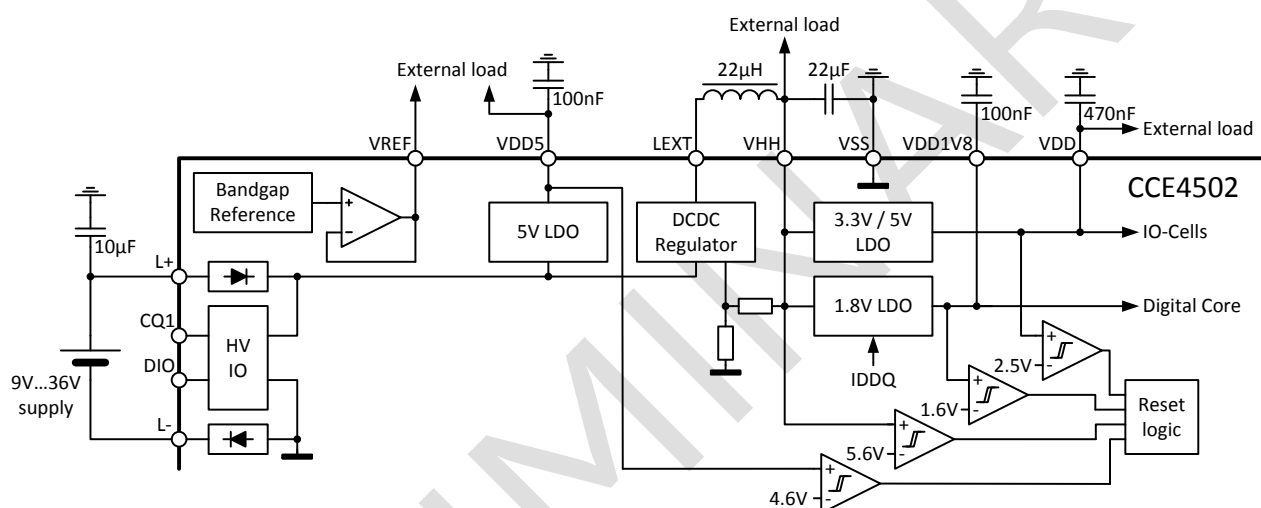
External load
External load
22µH
22µF
100nF
100nF
470nF
External load
VREF
VDD5
LEXT
VHH
VSS
VDD1V8
VDD
CCE4502
Bandgap Reference
+
-
5V LDO
DCDC Regulator
3.3V / 5V LDO
IO-Cells
10µF
L+
1.8V LDO
Digital Core
CQ1
HV IO
DIO
IDDQ
2.5V
9V...36V supply
1.6V
Reset logic
L-
5.6V
4.6V
PRELIMINARY